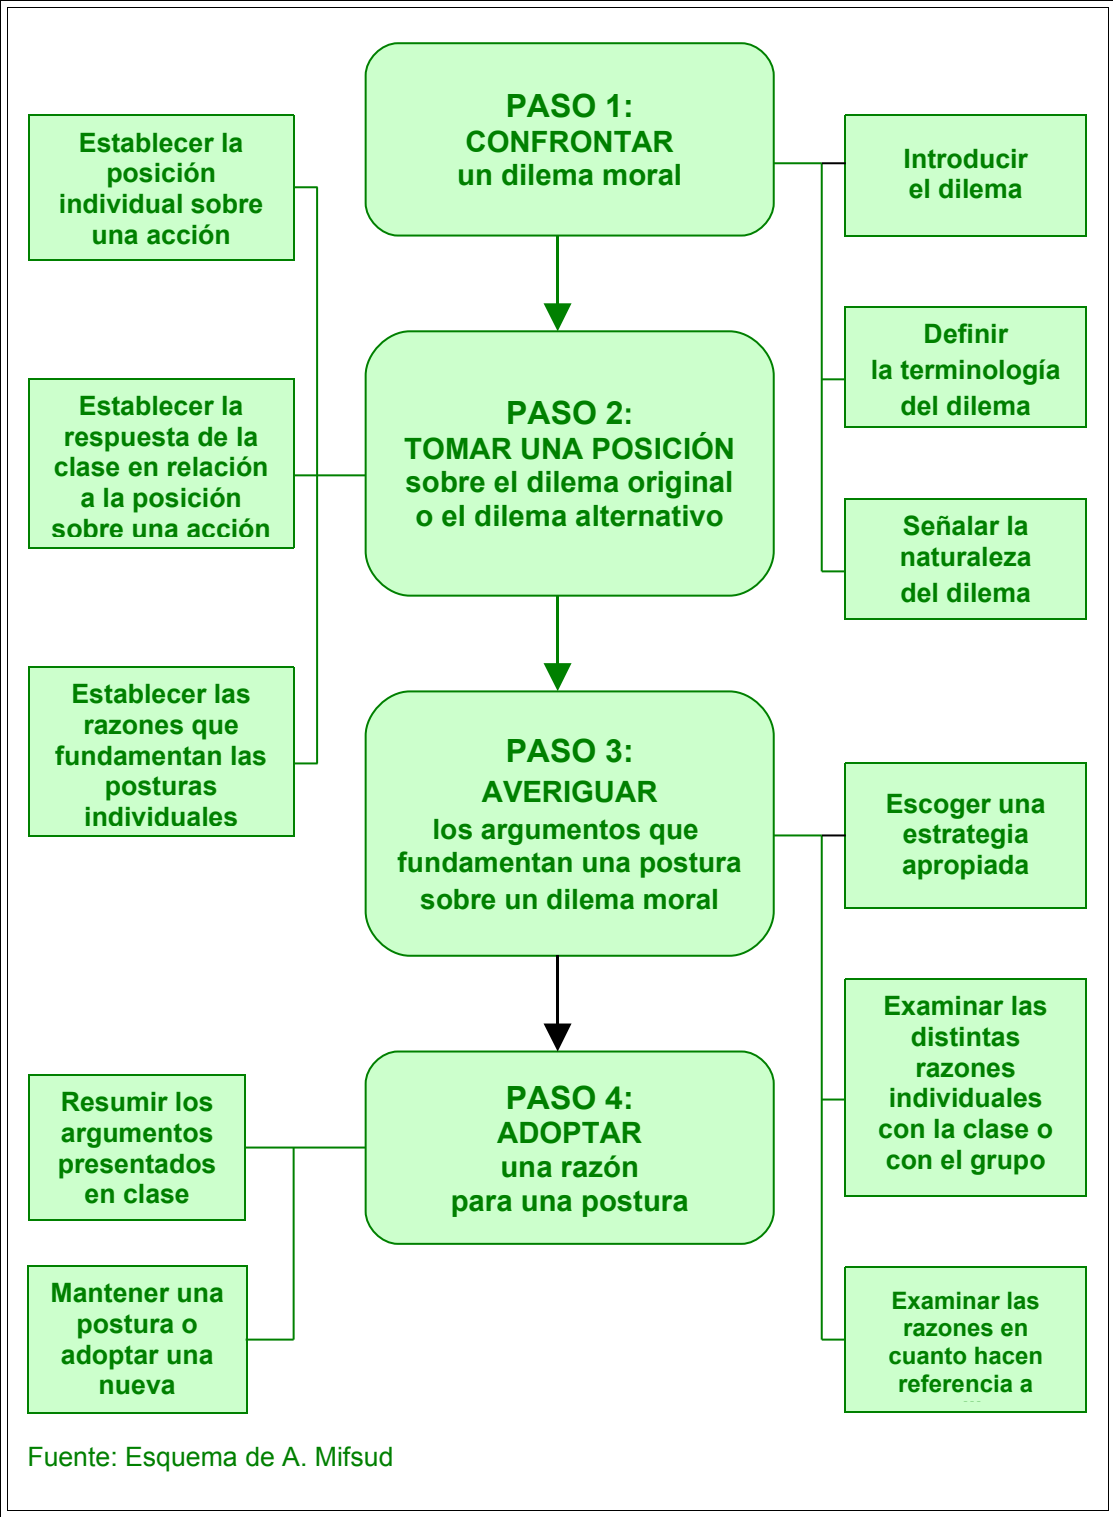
PASO 1:
CONFRONTAR
un dilema moral

Establecer la posición individual sobre una acción

Introducir el dilema

PASO 2:
TOMAR UNA POSICIÓN
sobre el dilema original o el dilema alternativo

Establecer la respuesta de la clase en relación a la posición sobre una acción

Definir la terminología del dilema

Señalar la naturaleza del dilema

Establecer las razones que fundamentan las posturas individuales

PASO 3:
AVERIGUAR
los argumentos que fundamentan una postura sobre un dilema moral

Escoger una estrategia apropiada

Examinar las distintas razones individuales con la clase o con el grupo

PASO 4:
ADOPTAR
una razón para una postura

Resumir los argumentos presentados en clase

Mantener una postura o adoptar una nueva

Examinar las razones en cuanto hacen referencia a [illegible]

Fuente: Esquema de A. Mifsud